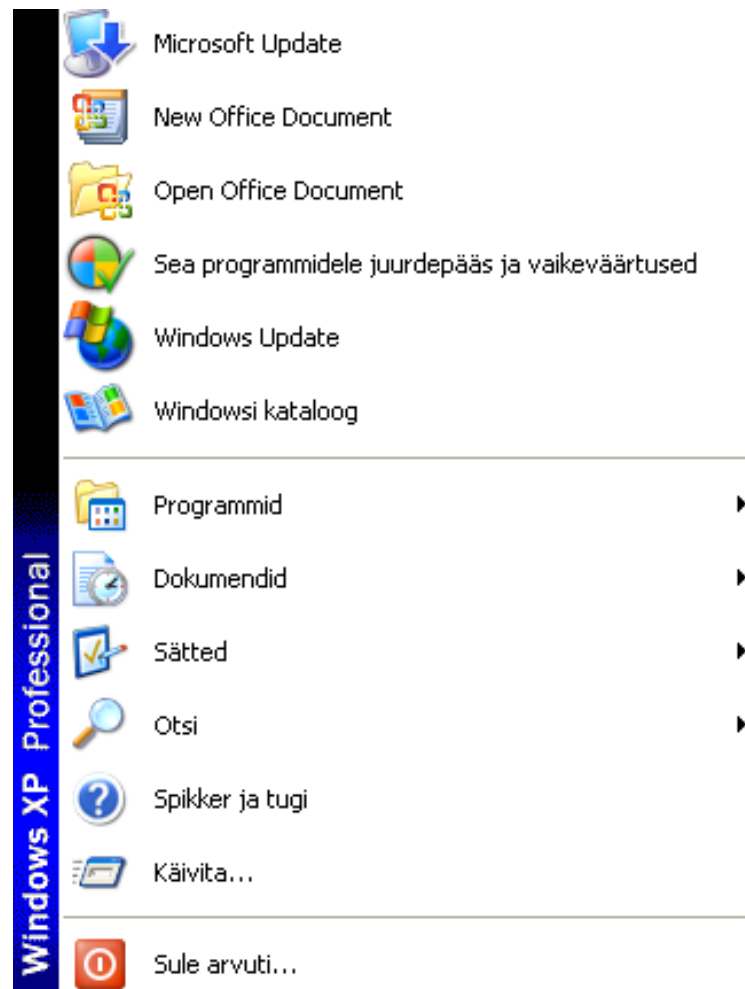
Windows XP Professional

Microsoft Update

New Office Document

Open Office Document

Sea programmidele juurdepääs ja vaikeväärtused

Windows Update

Windowsi kataloog

Programmid

Dokumendid

Sätted

Otsi

Spikker ja tugi

Käivita...

Sule arvuti...